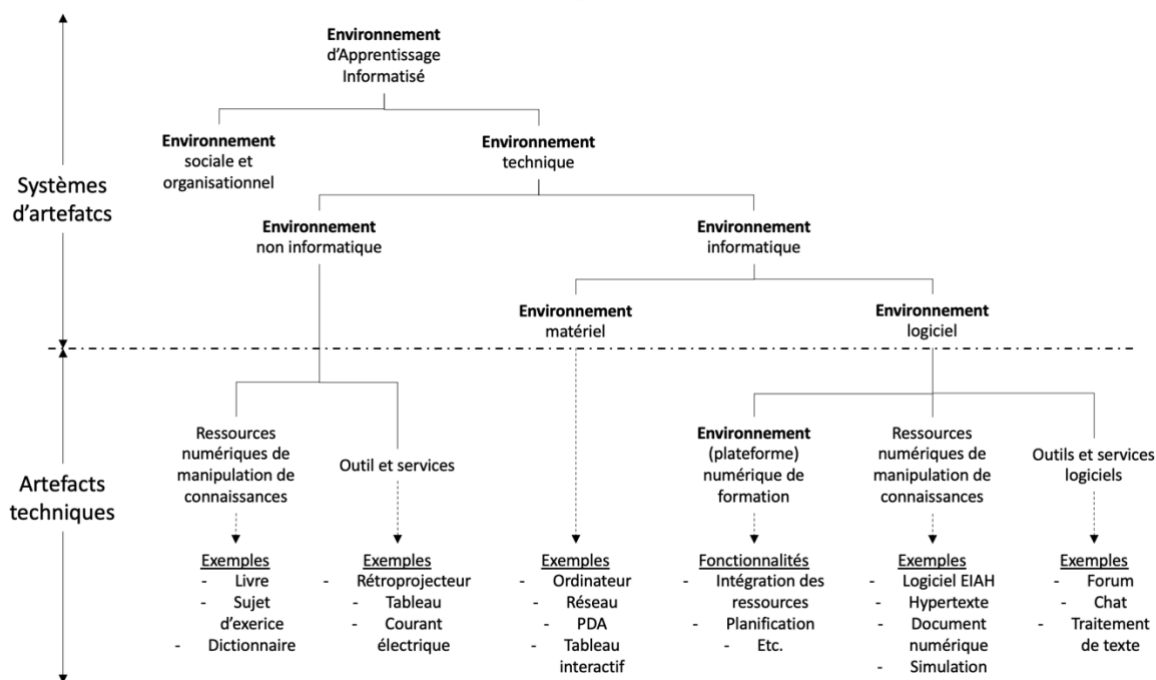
Systèmes d'artefatcs

Artefacts techniques

**Environnement** d'Apprentissage Informatisé

**Environnement** sociale et organisationnel

**Environnement** technique

**Environnement** non informatique

**Environnement** informatique

**Environnement** matériel

**Environnement** logiciel

Ressources numériques de manipulation de connaissances

Exemples
- Livre
- Sujet d'exerice
- Dictionnaire

Outil et services

Exemples
- Rétroprojecteur
- Tableau
- Courant électrique

Exemples
- Ordinateur
- Réseau
- PDA
- Tableau interactif

**Environnement** (plateforme) numérique de formation

Fonctionnalités
- Intégration des ressources
- Planification
- Etc.

Ressources numériques de manipulation de connaissances

Exemples
- Logiciel EIAH
- Hypertexte
- Document numérique
- Simulation

Outils et services logiciels

Exemples
- Forum
- Chat
- Traitement de texte